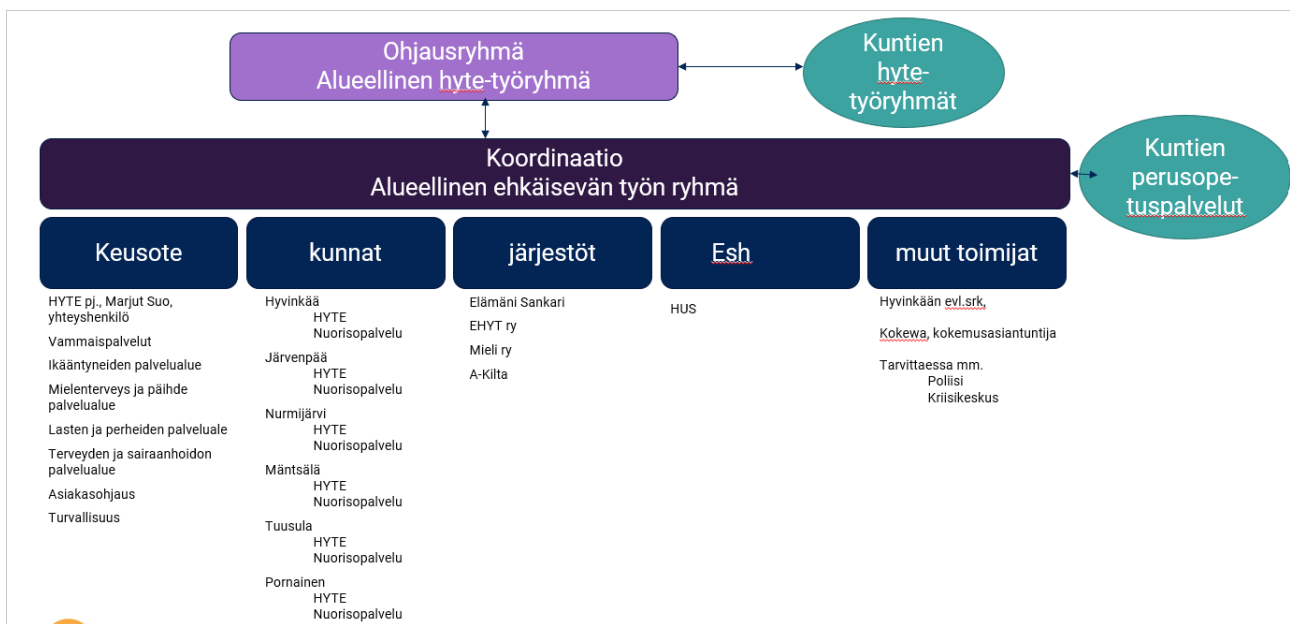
Ohjausryhmä
Alueellinen hyte-työryhmä

Kuntien hyte-työryhmät

Koordinaatio
Alueellinen ehkäisevän työn ryhmä

Kuntien perusopetuspalvelut

Keusote

HYTE pj., Marjut Suo, yhteyshenkilö
Vammaispalvelut
Ikääntyneiden palvelualue
Mielenterveys ja päihde palvelualue
Lasten ja perheiden palveluale
Terveyden ja sairaanhoidon palvelualue
Asiakasohjaus
Turvallisuus

kunnat

Hyvinkää
HYTE
Nuorisopalvelu
Järvenpää
HYTE
Nuorisopalvelu
Nurmijärvi
HYTE
Nuorisopalvelu
Mäntsälä
HYTE
Nuorisopalvelu
Tuusula
HYTE
Nuorisopalvelu
Pornainen
HYTE
Nuorisopalvelu

järjestöt

Elämäni Sankari
EHYT ry
Mieli ry
A-Kilta

Esh

HUS

muut toimijat

Hyvinkään evl.srk,
Kokewa, kokemusasiantuntija
Tarvittaessa mm.
Poliisi
Kriisikeskus